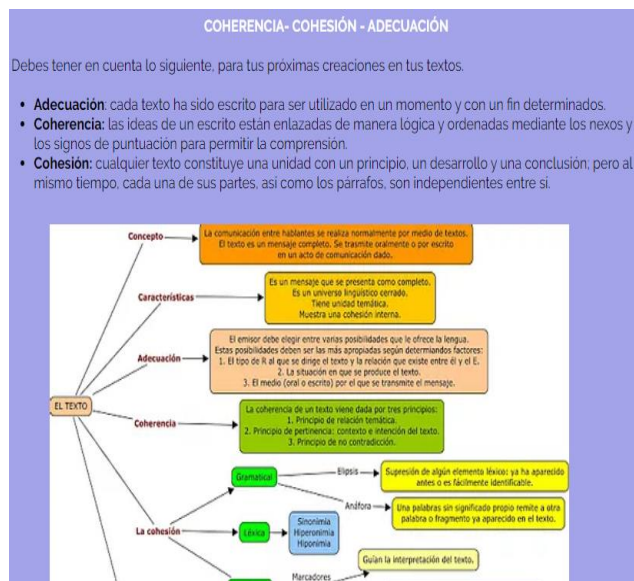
COHERENCIA- COHESIÓN - ADECUACIÓN

Debes tener en cuenta lo siguiente, para tus próximas creaciones en tus textos.

• **Adecuación**: cada texto ha sido escrito para ser utilizado en un momento y con un fin determinados.
• **Coherencia:** las ideas de un escrito están enlazadas de manera lógica y ordenadas mediante los nexos y los signos de puntuación para permitir la comprensión.
• **Cohesión:** cualquier texto constituye una unidad con un principio, un desarrollo y una conclusión, pero al mismo tiempo, cada una de sus partes, así como los párrafos, son independientes entre sí.

Concepto
La comunicación entre hablantes se realiza normalmente por medio de textos. El texto es un mensaje completo. Se trasmite oralmente o por escrito en un acto de comunicación dado.

Características
Es un mensaje que se presenta como completo. Es un universo lingüístico cerrado. Tiene unidad temática. Muestra una cohesión interna.

Adecuación
El emisor debe elegir entre varias posibilidades que le ofrece la lengua. Estas posibilidades deben ser las más apropiadas según determinados factores:
1. El tipo de R al que se dirige el texto y la relación que existe entre él y el E.
2. La situación en que se produce el texto.
3. El medio (oral o escrito) por el que se transmite el mensaje.

EL TEXTO

Coherencia
La coherencia de un texto viene dada por tres principios:
1. Principio de relación temática.
2. Principio de pertinencia: contexto e intención del texto.
3. Principio de no contradicción.

Gramatical
Elipsis
Supresión de algún elemento léxico: ya ha aparecido antes o es fácilmente identificable.
Anáfora
Una palabras sin significado propio remite a otra palabra o fragmento ya aparecido en el texto.

La cohesión
Léxica
Sinonimia
Hiperonimia
Hiponimia

Marcadores
Guían la interpretación del texto.